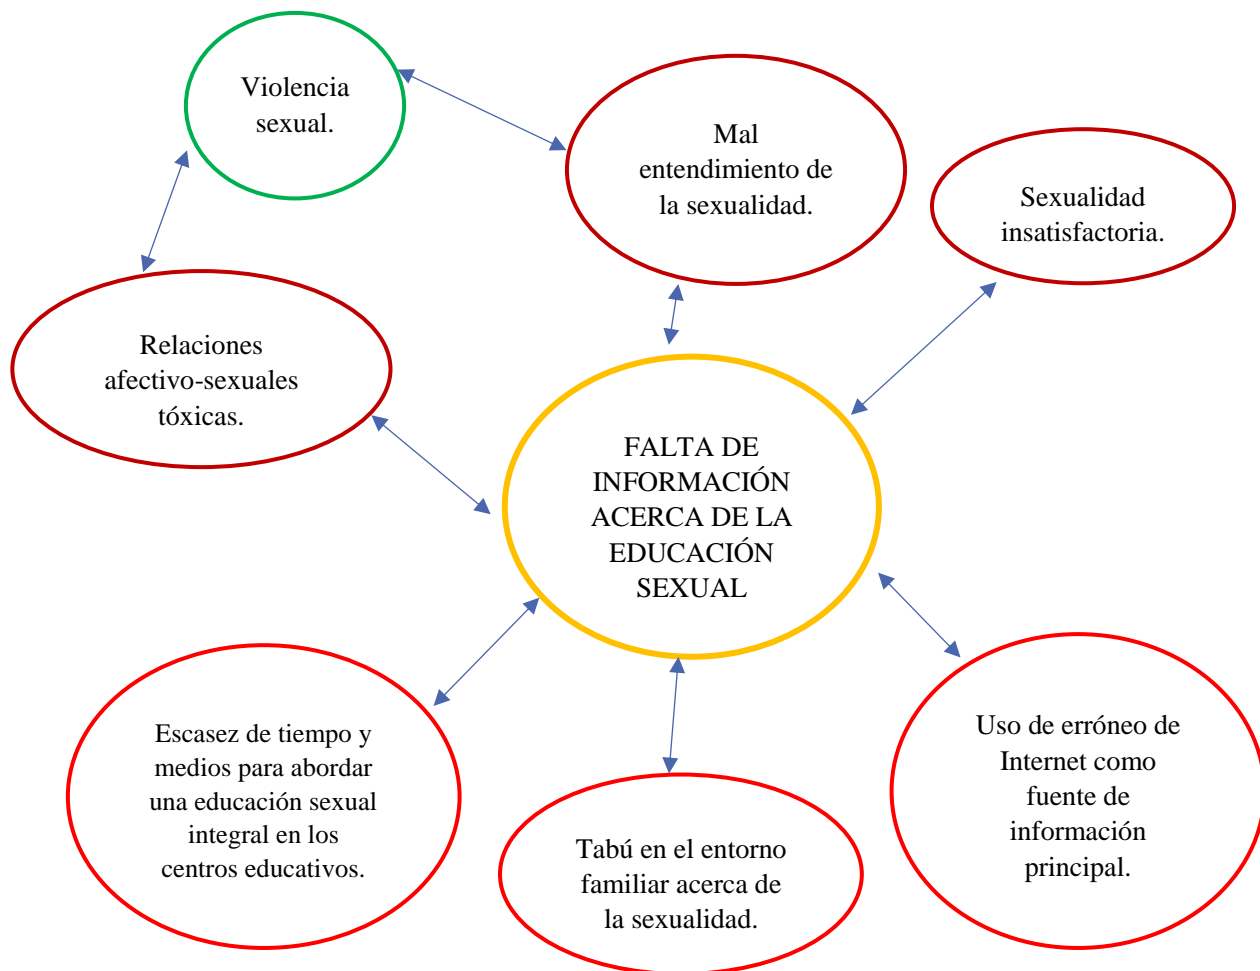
Violencia sexual.

Mal entendimiento de la sexualidad.

Sexualidad insatisfactoria.

Relaciones afectivo-sexuales tóxicas.

FALTA DE INFORMACIÓN ACERCA DE LA EDUCACIÓN SEXUAL

Escasez de tiempo y medios para abordar una educación sexual integral en los centros educativos.

Tabú en el entorno familiar acerca de la sexualidad.

Uso de erróneo de Internet como fuente de información principal.